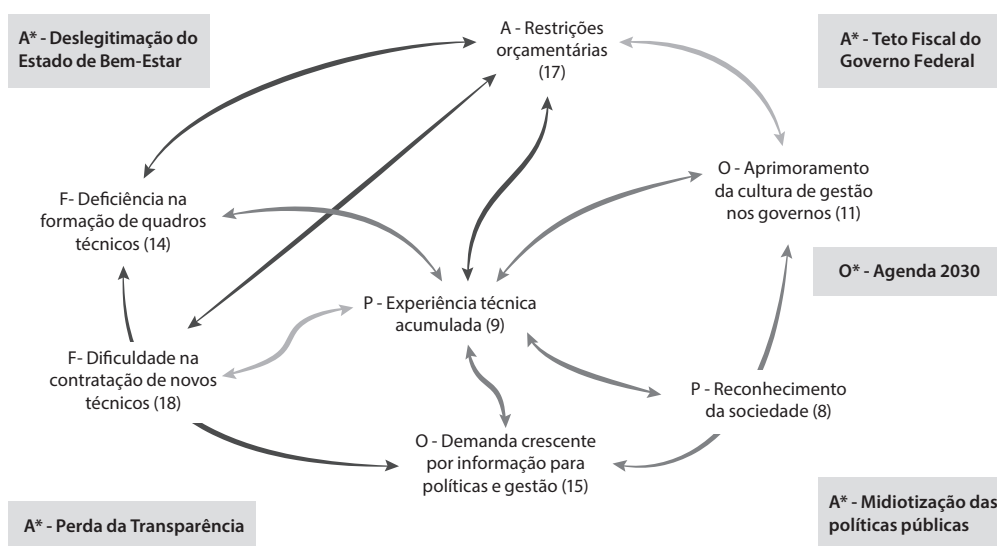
A* - Deslegitimação do Estado de Bem-Estar

A - Restrições orçamentárias (17)

A* - Teto Fiscal do Governo Federal

F- Deficiência na formação de quadros técnicos (14)

O - Aprimoramento da cultura de gestão nos governos (11)

O* - Agenda 2030

P - Experiência técnica acumulada (9)

F- Dificuldade na contratação de novos técnicos (18)

P - Reconhecimento da sociedade (8)

O - Demanda crescente por informação para políticas e gestão (15)

A* - Perda da Transparência

A* - Midiotização das políticas públicas